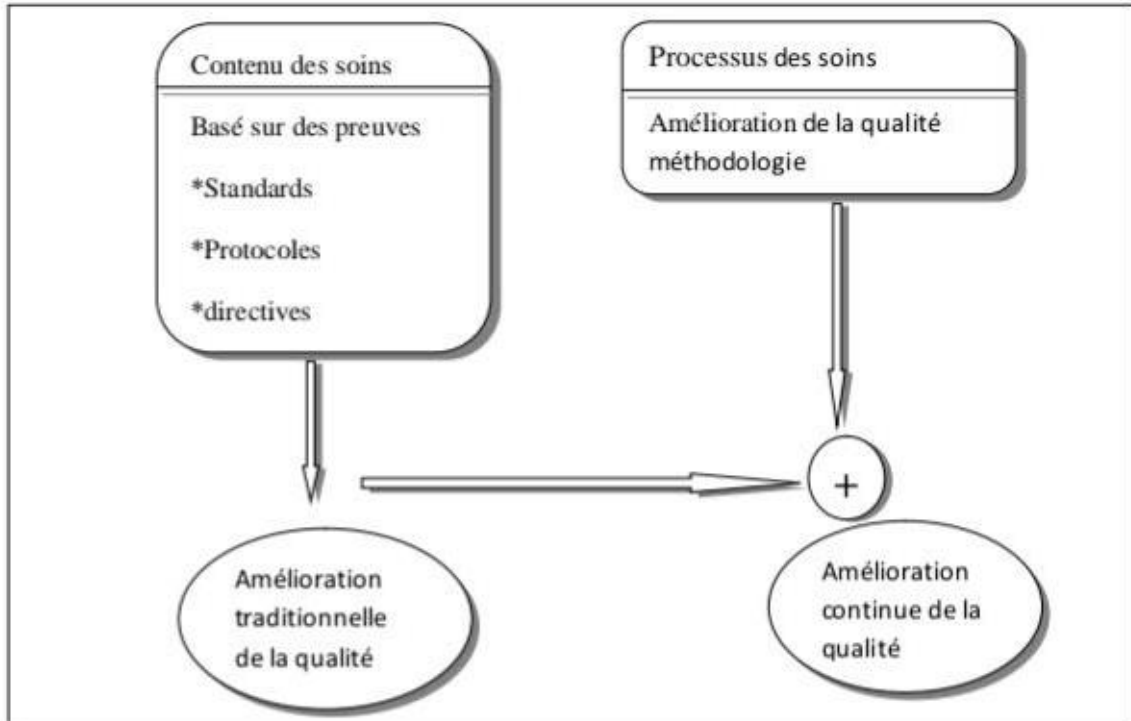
Contenu des soins

Basé sur des preuves

*Standards

*Protocoles

*directives

Processus des soins

Amélioration de la qualité méthodologie

+

Amélioration traditionnelle de la qualité

Amélioration continue de la qualité